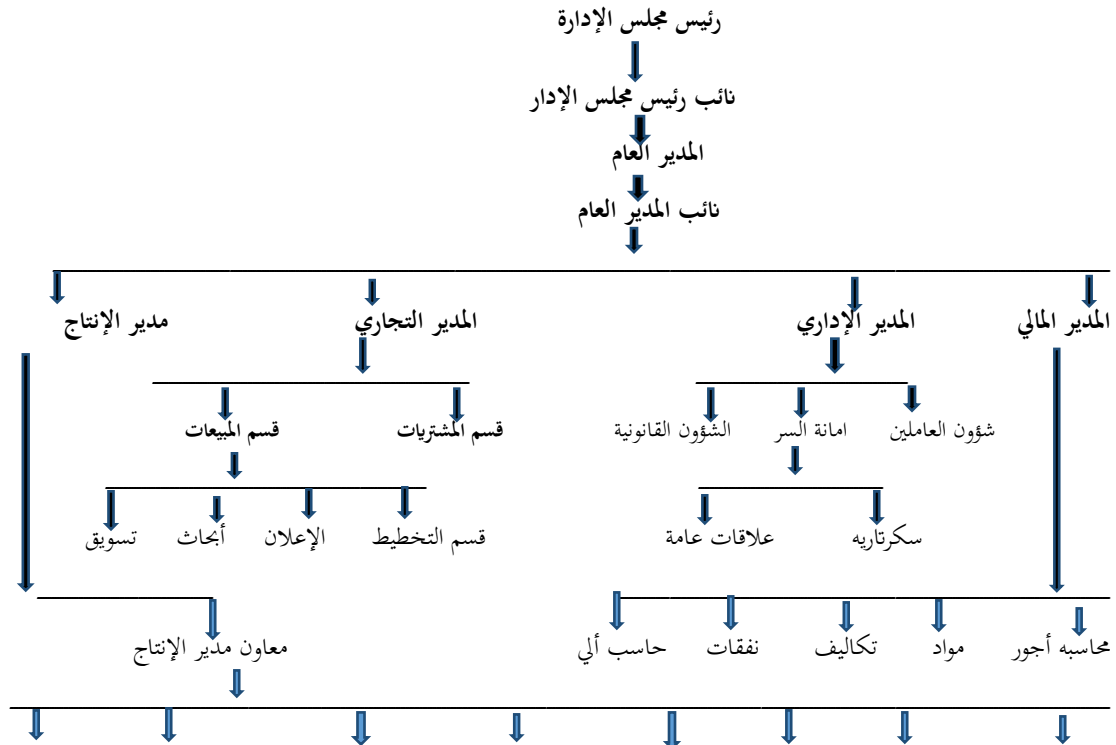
رئيس مجلس الإدارة

نائب رئيس مجلس الإدار

المدير العام

نائب المدير العام

المدير المالي

المدير الإداري

المدير التجاري

مدير الإنتاج

شؤون العاملين

امانة السر

الشؤون القانونية

سكرتاريه

علاقات عامة

قسم المشتريات

قسم المبيعات

قسم التخطيط

الإعلان

أبحاث

تسويق

محاسبه أجور

مواد

تكاليف

نفقات

حاسب ألي

معاون مدير الإنتاج